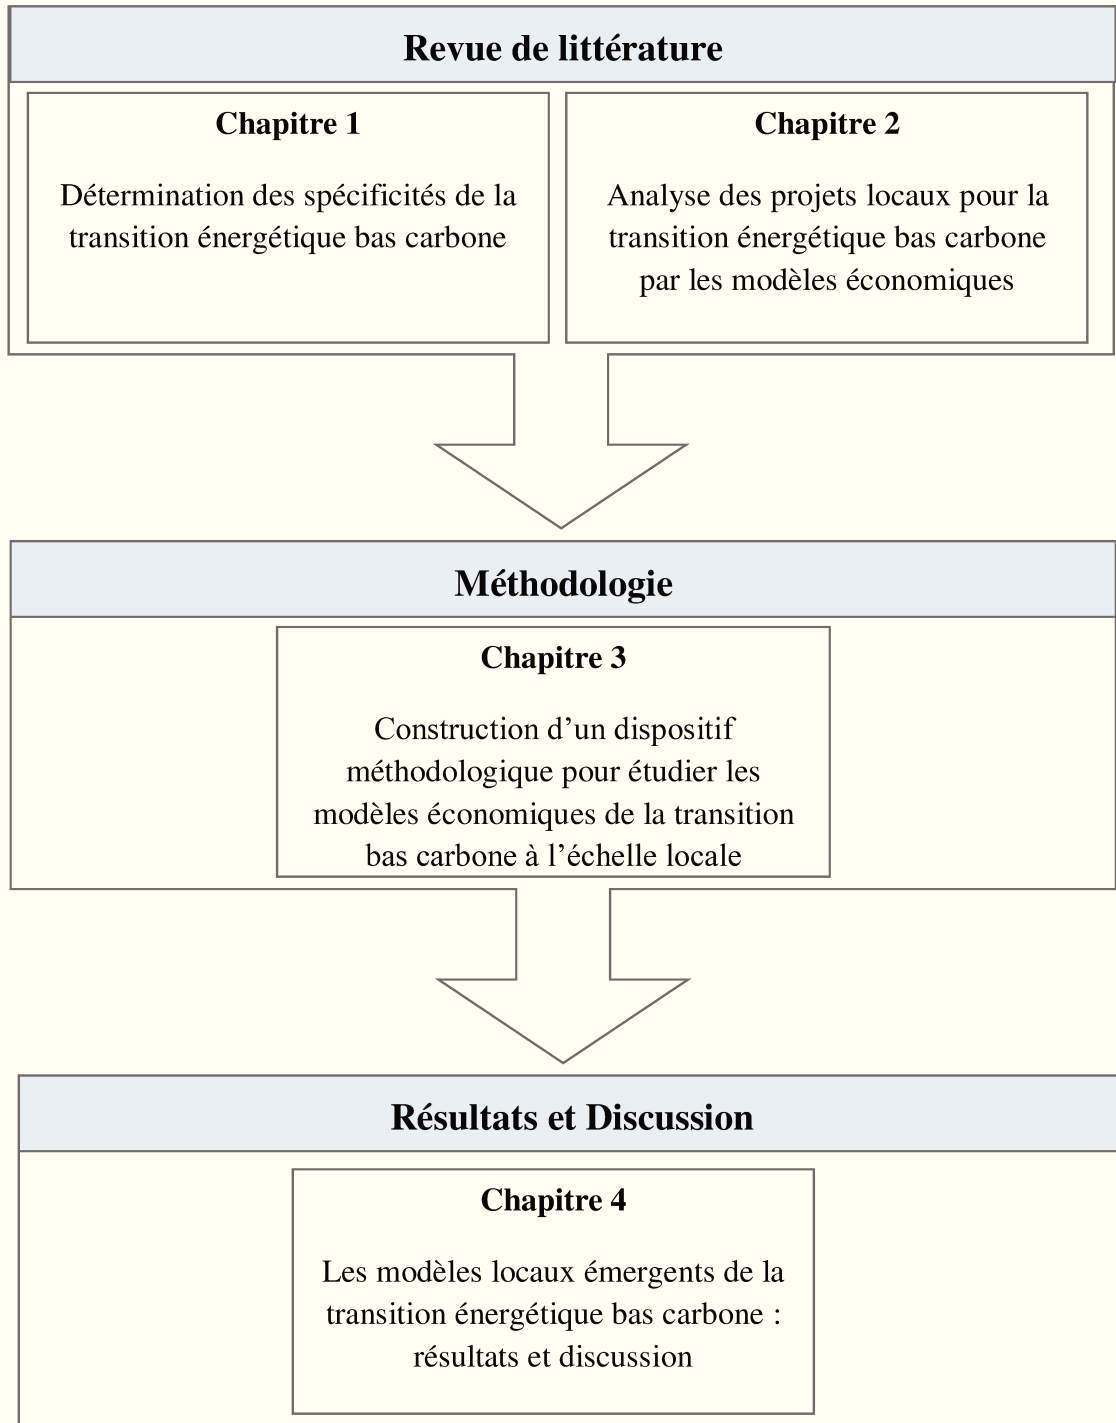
Revue de littérature

Chapitre 1

Détermination des spécificités de la transition énergétique bas carbone

Chapitre 2

Analyse des projets locaux pour la transition énergétique bas carbone par les modèles économiques

Méthodologie

Chapitre 3

Construction d'un dispositif méthodologique pour étudier les modèles économiques de la transition bas carbone à l'échelle locale

Résultats et Discussion

Chapitre 4

Les modèles locaux émergents de la transition énergétique bas carbone : résultats et discussion